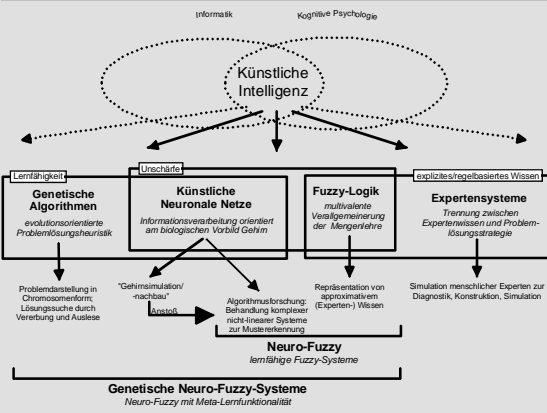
Informatik

Kognitive Psychologie

Künstliche Intelligenz

Lernfähigkeit

Unschärfe

explizites/regelbasiertes Wissen

Genetische Algorithmen
evolutionsorientierte Problemlösungsheuristik

Künstliche Neuronale Netze
Informationsverarbeitung orientiert am biologischen Vorbild Gehirn

Fuzzy-Logik
multivalente Verallgemeinerung der Mengenlehre

Expertensysteme
Trennung zwischen Expertenwissen und Problemlösungsstrategie

Problemdarstellung in Chromosomenform; Lösungssuche durch Vererbung und Auslese

"Gehirnsimulation/ -nachbau"

Anstoß

Algorithmusforschung: Behandlung komplexer nicht-linearer Systeme zur Mustererkennung

Repräsentation von approximativem (Experten-) Wissen

Simulation menschlicher Experten zur Diagnostik, Konstruktion, Simulation

Neuro-Fuzzy
lernfähige Fuzzy-Systeme

Genetische Neuro-Fuzzy-Systeme
Neuro-Fuzzy mit Meta-Lernfunktionalität